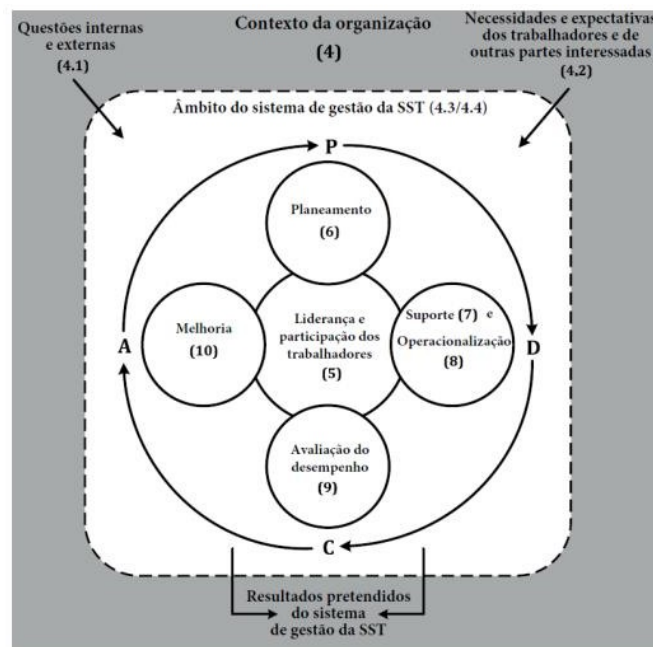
Questões internas e externas
(4.1)

Contexto da organização
(4)

Necessidades e expectativas dos trabalhadores e de outras partes interessadas
(4,2)

Âmbito do sistema de gestão da SST (4.3/4.4)

P

Planeamento
(6)

Melhoria
(10)

Liderança e participação dos trabalhadores
(5)

Suporte (7) e Operacionalização
(8)

A

D

Avaliação do desempenho
(9)

C

Resultados pretendidos do sistema de gestão da SST